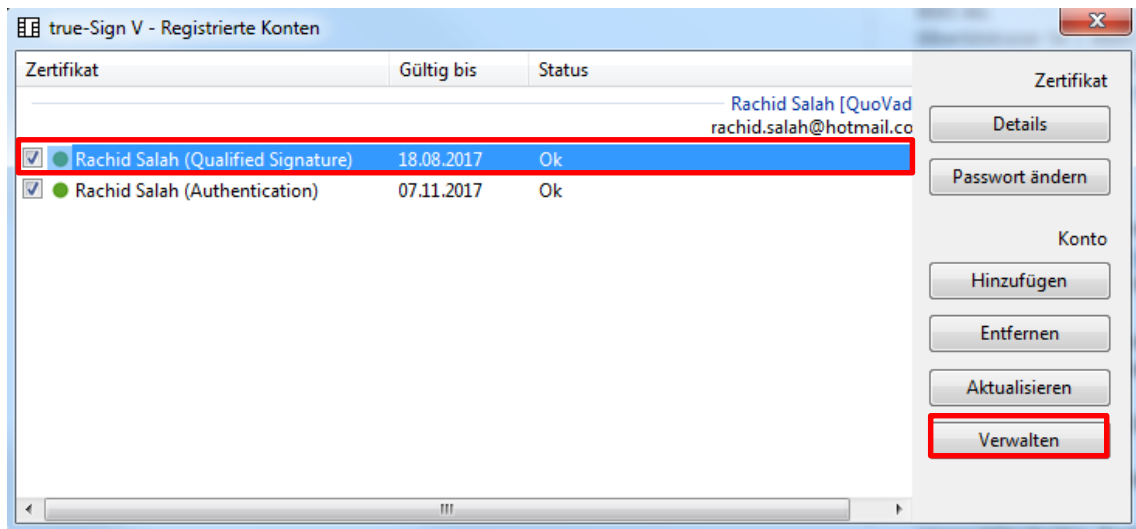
true-Sign V - Registrierte Konten

| Zertifikat | Gültig bis | Status |
|---|---|---|
| Rachid Salah [QuoVad | | |
| rachid.salah@hotmail.co | | |
| Rachid Salah (Qualified Signature) | 18.08.2017 | Ok |
| Rachid Salah (Authentication) | 07.11.2017 | Ok |

Zertifikat
Details
Passwort ändern
Konto
Hinzufügen
Entfernen
Aktualisieren
Verwalten